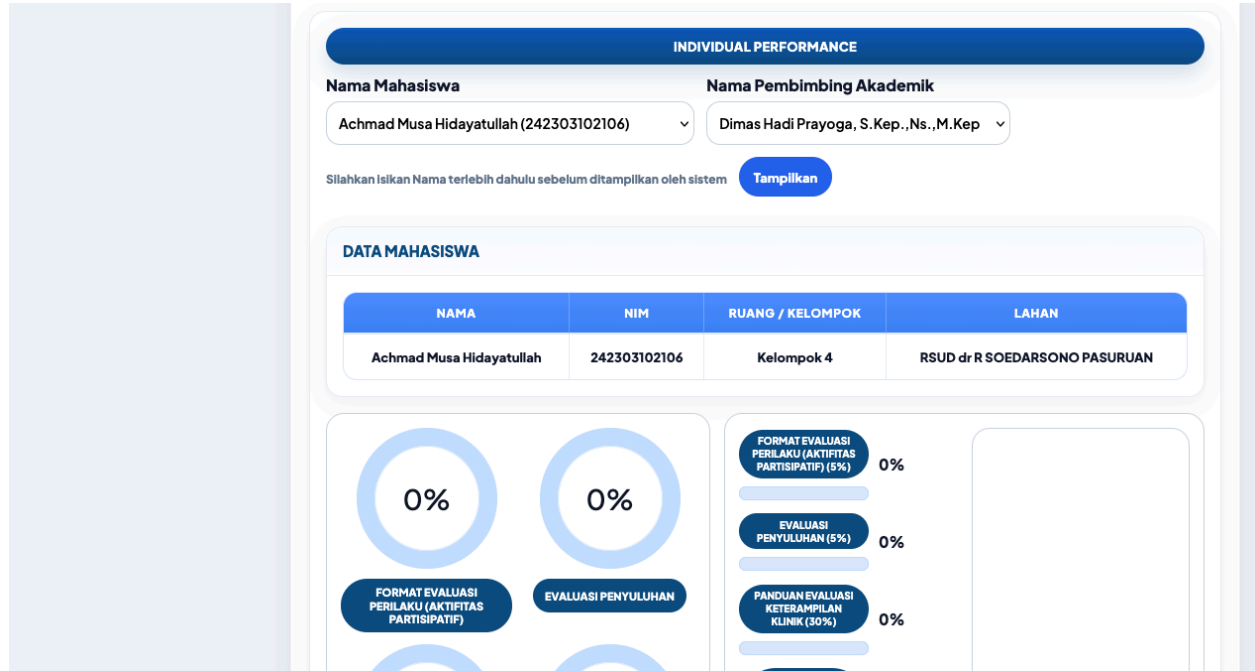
INDIVIDUAL PERFORMANCE

Nama Mahasiswa

Achmad Musa Hidayatullah (242303102106)

Nama Pembimbing Akademik

Dimas Hadi Prayoga, S.Kep.,Ns.,M.Kep

Silahkan isikan Nama terlebih dahulu sebelum ditampilkan oleh sistem

Tampilkan

DATA MAHASISWA

| NAMA | NIM | RUANG / KELOMPOK | LAHAN |
|---|---|---|---|
| Achmad Musa Hidayatullah | 242303102106 | Kelompok 4 | RSUD dr R SOEDARSONO PASURUAN |

0%

0%

FORMAT EVALUASI PERILAKU (AKTIFITAS PARTISIPATIF)

EVALUASI PENYULUHAN

FORMAT EVALUASI PERILAKU (AKTIFITAS PARTISIPATIF) (5%)

0%

EVALUASI PENYULUHAN (5%)

0%

PANDUAN EVALUASI KETERAMPILAN KLINIK (30%)

0%